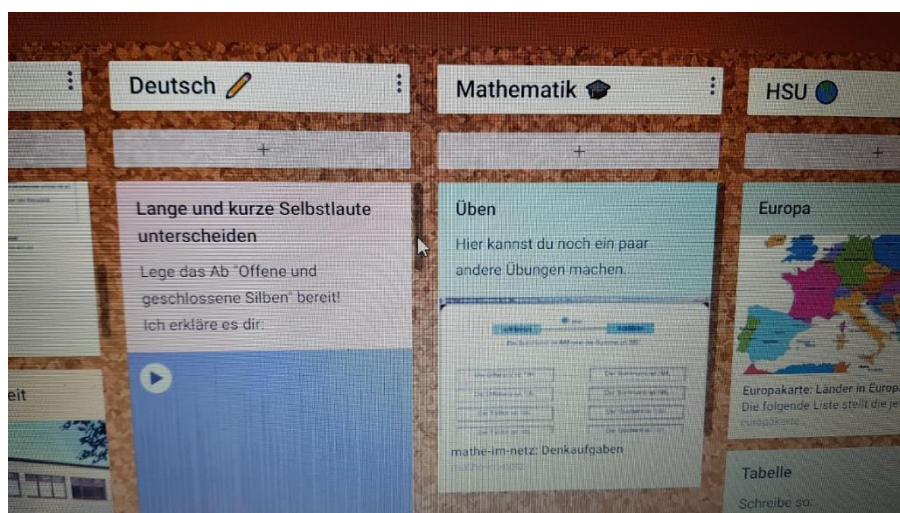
Deutsch

+

Lange und kurze Selbstlaute unterscheiden

Lege das Ab "Offene und geschlossene Silben" bereit! Ich erkläre es dir:

Mathematik

+

Üben

Hier kannst du noch ein paar andere Übungen machen.

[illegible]

mathe-im-netz: Denkaufgaben

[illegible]

HSU

+

Europa

Europakarte: Länder in Europa

Die folgende Liste stellt die je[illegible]

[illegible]

Tabelle

Schreibe so:

eit